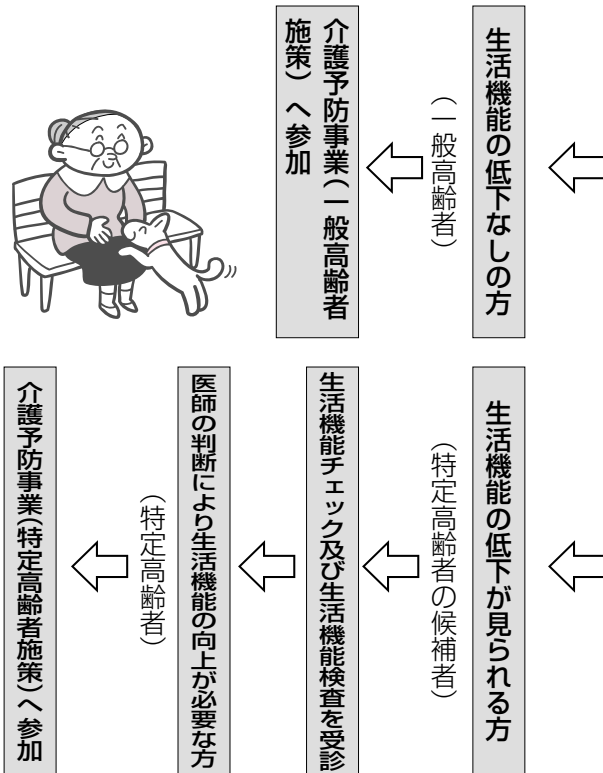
生活機能の低下なしの方

（一般高齢者）

介護予防事業（一般高齢者施策）へ参加

生活機能の低下が見られる方

（特定高齢者の候補者）

生活機能チェック及び生活機能検査を受診

医師の判断により生活機能の向上が必要な方

（特定高齢者）

介護予防事業（特定高齢者施策）へ参加